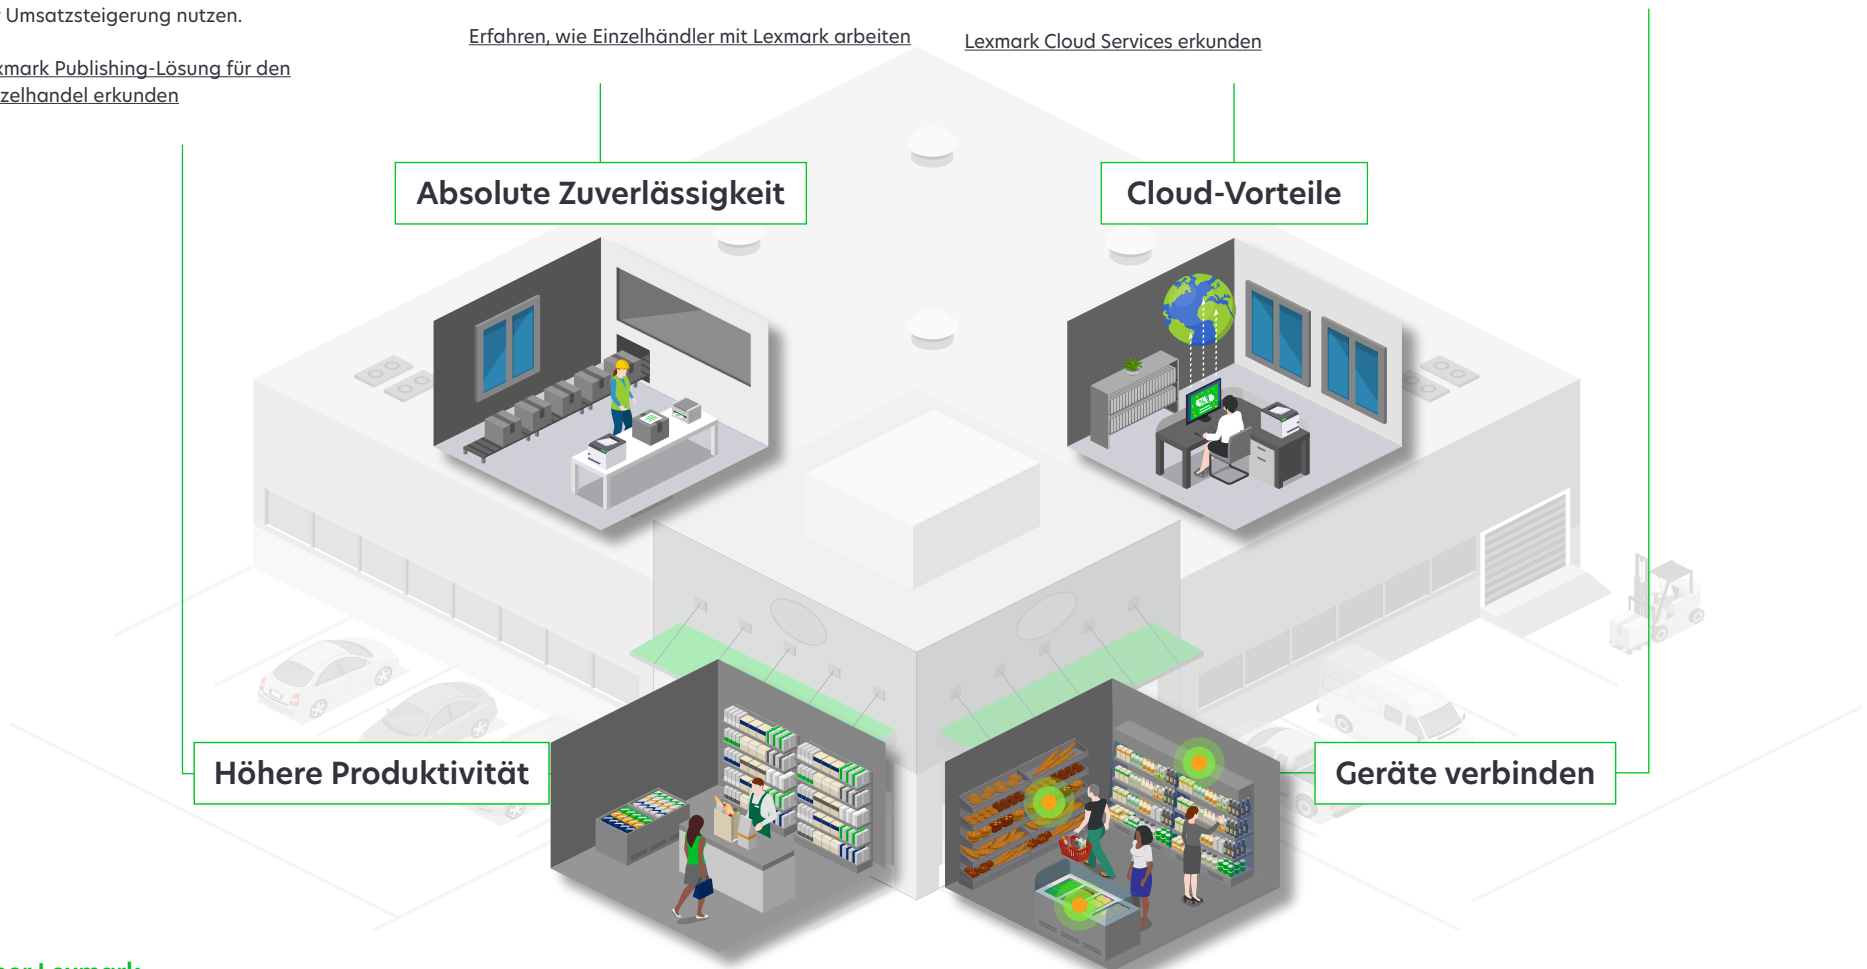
Umsatzsteigerung nutzen.

xmark Publishing-Lösung für den zelhandel erkunden

Erfahren, wie Einzelhändler mit Lexmark arbeiten

Lexmark Cloud Services erkunden

Absolute Zuverlässigkeit

Cloud-Vorteile

Höhere Produktivität

Geräte verbinden

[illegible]